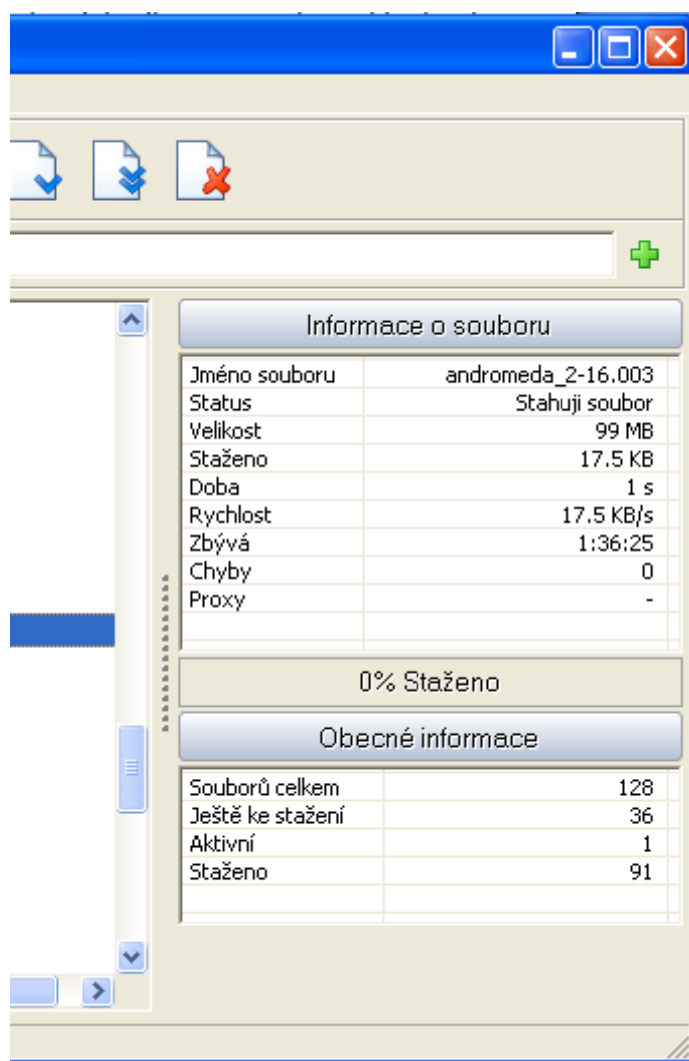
Informace o souboru

| | |
|---|---|
| Jméno souboru | andromeda_2-16.003 |
| Status | Stahuji soubor |
| Velikost | 99 MB |
| Staženo | 17.5 KB |
| Doba | 1 s |
| Rychlost | 17.5 KB/s |
| Zbývá | 1:36:25 |
| Chyby | 0 |
| Proxy | - |

0% Staženo

Obecné informace

| | |
|---|---|
| Souborů celkem | 128 |
| Ještě ke stažení | 36 |
| Aktivní | 1 |
| Staženo | 91 |